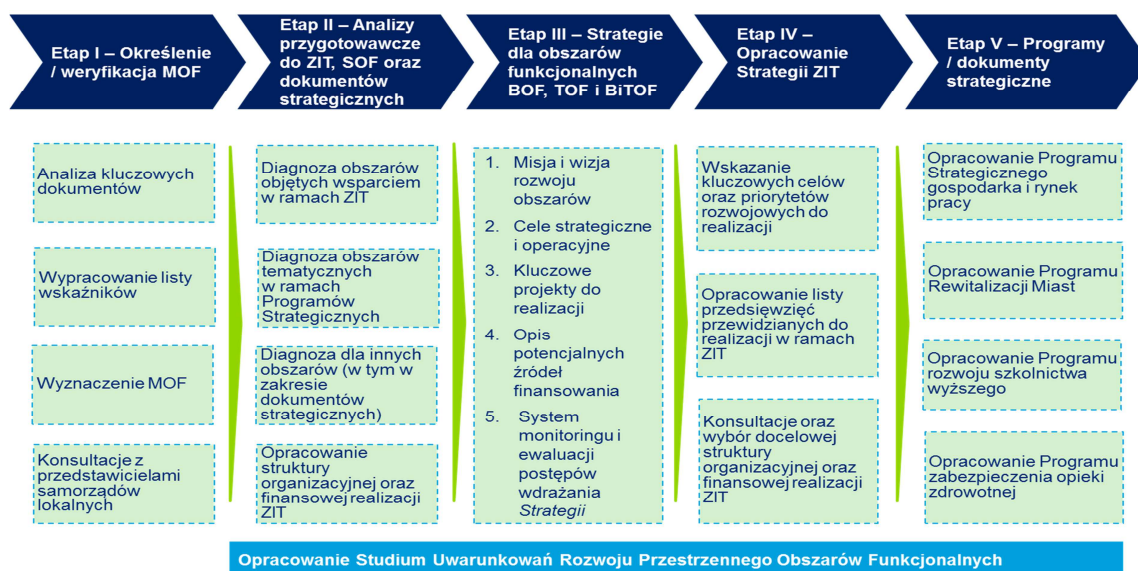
Etap I – Określenie / weryfikacja MOF

Etap II – Analizy przygotowawcze do ZIT, SOF oraz dokumentów strategicznych

Etap III – Strategie dla obszarów funkcjonalnych BOF, TOF i BiTOF

Etap IV – Opracowanie Strategii ZIT

Etap V – Programy / dokumenty strategiczne

Analiza kluczowych dokumentów

Wypracowanie listy wskaźników

Wyznaczenie MOF

Konsultacje z przedstawicielami samorządów lokalnych

Diagnoza obszarów objętych wsparciem w ramach ZIT

Diagnoza obszarów tematycznych w ramach Programów Strategicznych

Diagnoza dla innych obszarów (w tym w zakresie dokumentów strategicznych)

Opracowanie struktury organizacyjnej oraz finansowej realizacji ZIT

1. Misja i wizja rozwoju obszarów
2. Cele strategiczne i operacyjne
3. Kluczowe projekty do realizacji
4. Opis potencjalnych źródeł finansowania
5. System monitoringu i ewaluacji postępów wdrażania *Strategii*

Wskazanie kluczowych celów oraz priorytetów rozwojowych do realizacji

Opracowanie listy przedsięwzięć przewidzianych do realizacji w ramach ZIT

Konsultacje oraz wybór docelowej struktury organizacyjnej oraz finansowej realizacji ZIT

Opracowanie Programu Strategicznego gospodarka i rynek pracy

Opracowanie Programu Rewitalizacji Miast

Opracowanie Programu rozwoju szkolnictwa wyższego

Opracowanie Programu zabezpieczenia opieki zdrowotnej

Opracowanie Studium Uwarunkowań Rozwoju Przestrzennego Obszarów Funkcjonalnych